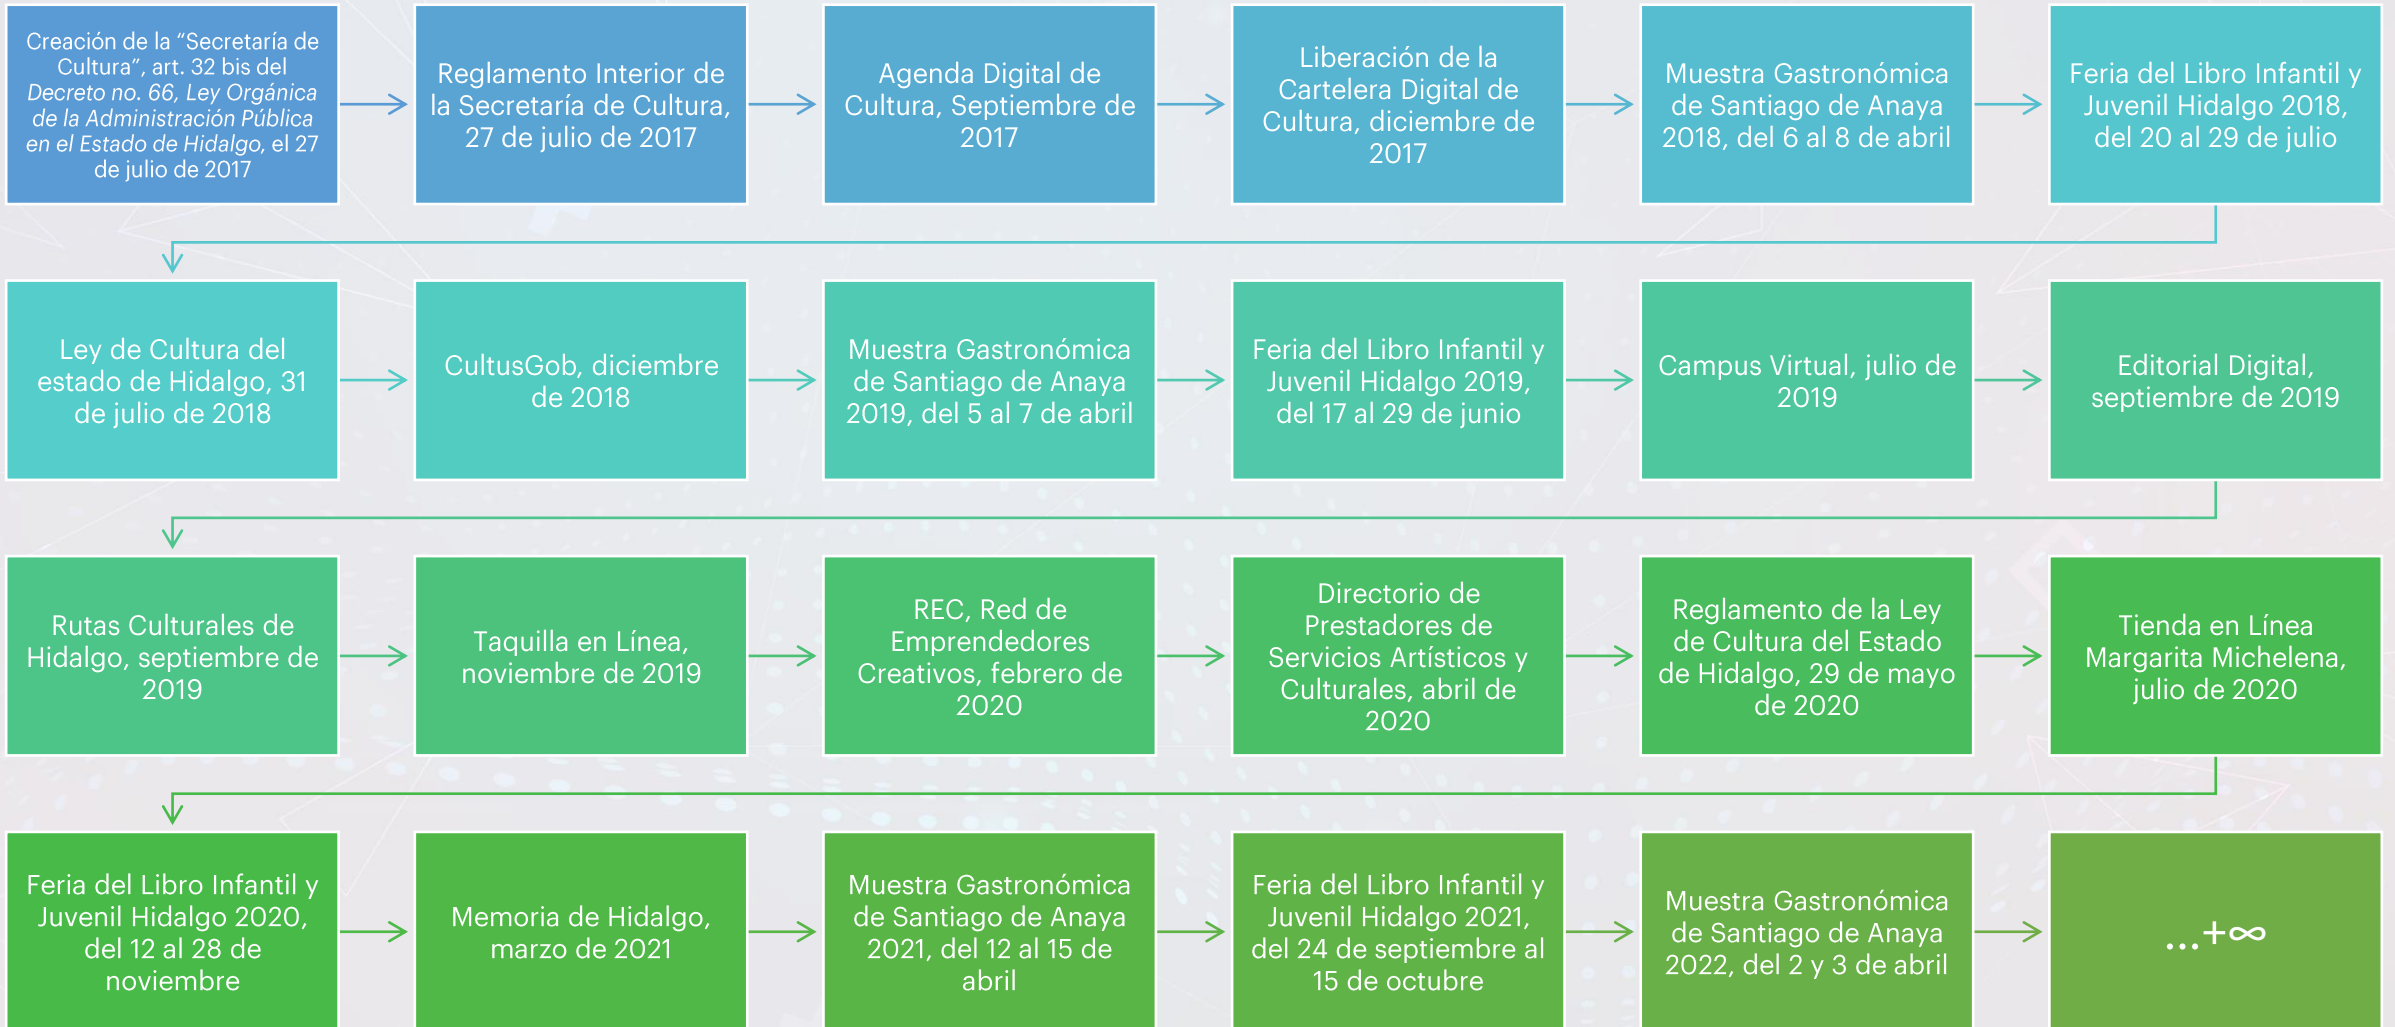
Creación de la "Secretaría de Cultura", art. 32 bis del Decreto no. 66, Ley Orgánica de la Administración Pública en el Estado de Hidalgo, el 27 de julio de 2017

Reglamento Interior de la Secretaría de Cultura, 27 de julio de 2017

Agenda Digital de Cultura, Septiembre de 2017

Liberación de la Cartelera Digital de Cultura, diciembre de 2017

Muestra Gastronómica de Santiago de Anaya 2018, del 6 al 8 de abril

Feria del Libro Infantil y Juvenil Hidalgo 2018, del 20 al 29 de julio

Ley de Cultura del estado de Hidalgo, 31 de julio de 2018

CultusGob, diciembre de 2018

Muestra Gastronómica de Santiago de Anaya 2019, del 5 al 7 de abril

Feria del Libro Infantil y Juvenil Hidalgo 2019, del 17 al 29 de junio

Campus Virtual, julio de 2019

Editorial Digital, septiembre de 2019

Rutas Culturales de Hidalgo, septiembre de 2019

Taquilla en Línea, noviembre de 2019

REC, Red de Emprendedores Creativos, febrero de 2020

Directorio de Prestadores de Servicios Artísticos y Culturales, abril de 2020

Reglamento de la Ley de Cultura del Estado de Hidalgo, 29 de mayo de 2020

Tienda en Línea Margarita Michelena, julio de 2020

Feria del Libro Infantil y Juvenil Hidalgo 2020, del 12 al 28 de noviembre

Memoria de Hidalgo, marzo de 2021

Muestra Gastronómica de Santiago de Anaya 2021, del 12 al 15 de abril

Feria del Libro Infantil y Juvenil Hidalgo 2021, del 24 de septiembre al 15 de octubre

Muestra Gastronómica de Santiago de Anaya 2022, del 2 y 3 de abril

...$+\infty$